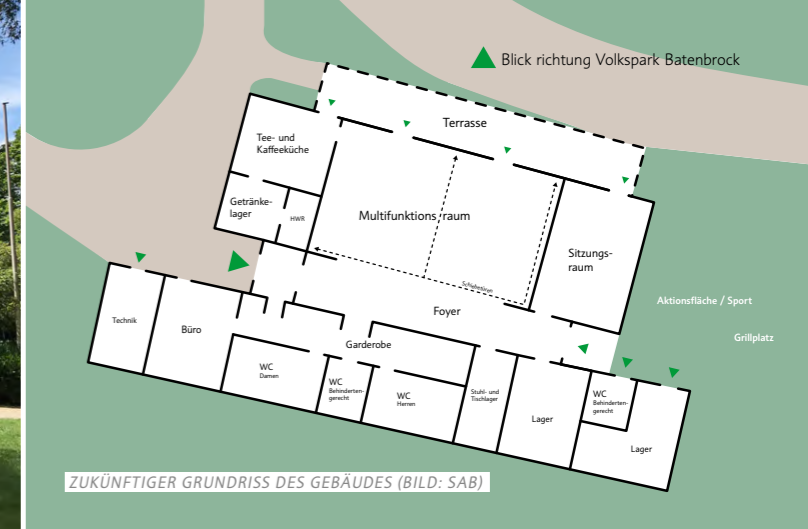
Blick richtung Volkspark Batenbrock

Terrasse

Tee- und Kaffeeküche

Getränkelager

HWR

Multifunktions raum

Schiebetüren

Sitzungsraum

Aktionsfläche / Sport

Grillplatz

Technik

Büro

Foyer

Garderobe

WC Damen

WC Behindertengerecht

WC Herren

Stuhl- und Tischlager

Lager

WC Behindertengerecht

Lager

ZUKÜNFTIGER GRUNDRISS DES GEBÄUDES (BILD: SAB)